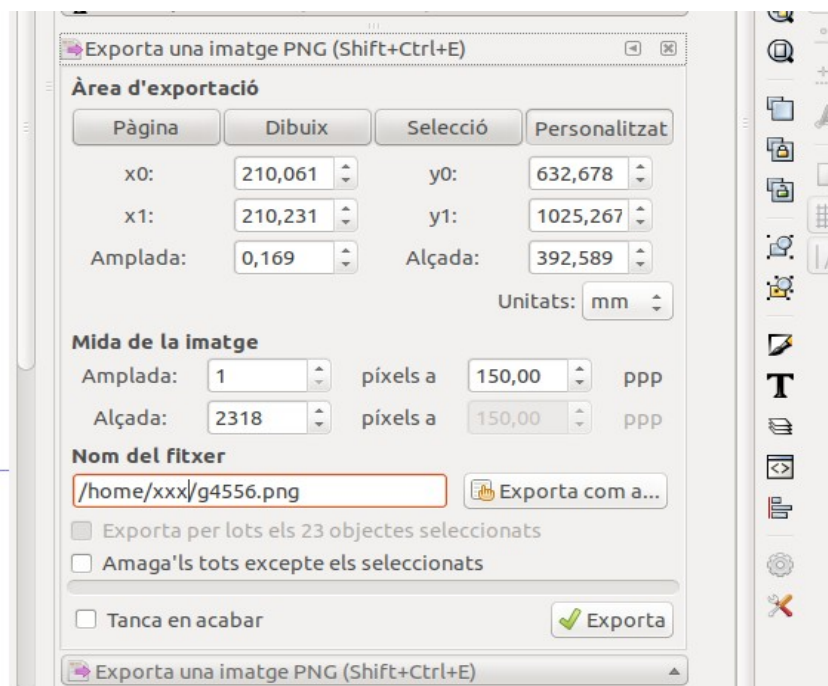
Exporta una imatge PNG (Shift+Ctrl+E)

Àrea d'exportació

Pàgina | Dibuix | Selecció | Personalitzat

x0: 210,061  y0: 632,678

x1: 210,231  y1: 1025,267

Amplada: 0,169  Alçada: 392,589

Unitats: mm

Mida de la imatge

Amplada: 1  píxels a 150,00 ppp

Alçada: 2318  píxels a 150,00 ppp

Nom del fitxer

/home/xxx/g4556.png

Exporta com a...

Exporta per lots els 23 objectes seleccionats

Amaga'ls tots excepte els seleccionats

Tanca en acabar

Exporta

Exporta una imatge PNG (Shift+Ctrl+E)